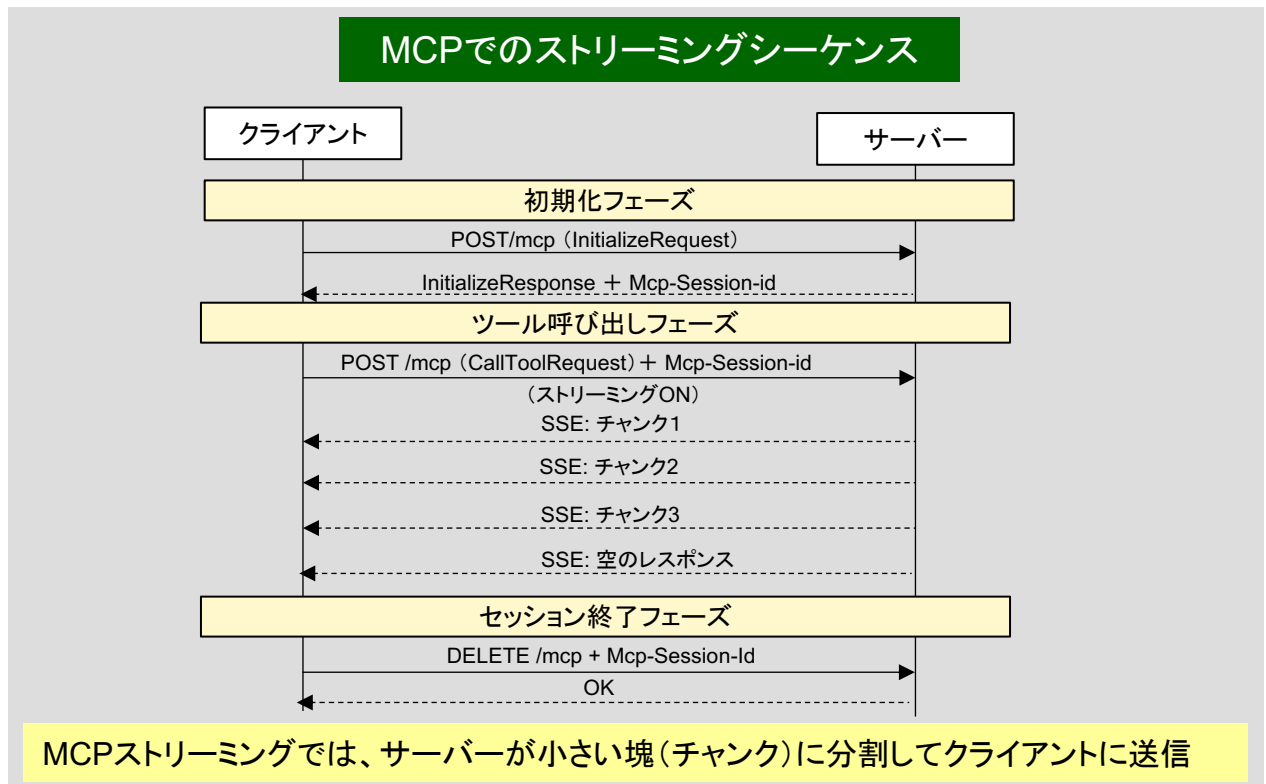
MCPでのストリーミングシーケンス

クライアント

サーバー

初期化フェーズ

POST/mcp（InitializeRequest）

InitializeResponse ＋ Mcp-Session-id

ツール呼び出しフェーズ

POST /mcp（CallToolRequest）＋ Mcp-Session-id

（ストリーミングON）

SSE: チャンク1

SSE: チャンク2

SSE: チャンク3

SSE: 空のレスポンス

セッション終了フェーズ

DELETE /mcp + Mcp-Session-Id

OK

MCPストリーミングでは、サーバーが小さい塊（チャンク）に分割してクライアントに送信